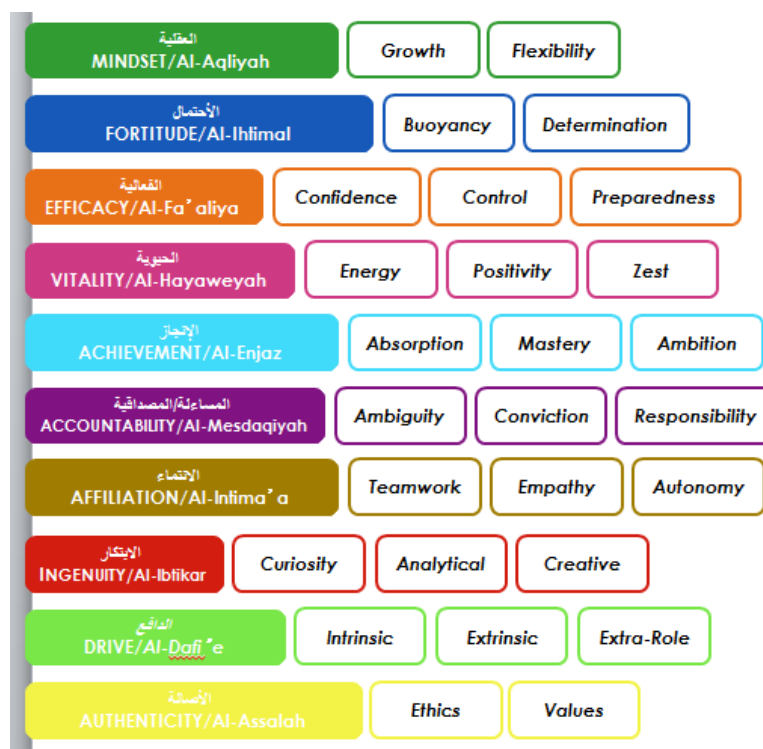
العقلية
MINDSET/Al-Aqliyah

Growth

Flexibility

الأحتمال
FORTITUDE/Al-Ihtimal

Buoyancy

Determination

الفعالية
EFFICACY/Al-Fa' aliya

Confidence

Control

Preparedness

الحيوية
VITALITY/Al-Hayaweyah

Energy

Positivity

Zest

الإنجاز
ACHIEVEMENT/Al-Enjaz

Absorption

Mastery

Ambition

المساءلة/المصداقية
ACCOUNTABILITY/Al-Mesdaqiyah

Ambiguity

Conviction

Responsibility

الانتماء
AFFILIATION/Al-Intima' a

Teamwork

Empathy

Autonomy

الابتكار
INGENUITY/Al-Ibtikar

Curiosity

Analytical

Creative

الدافع
DRIVE/Al-Dafi'e

Intrinsic

Extrinsic

Extra-Role

الأصالة
AUTHENTICITY/Al-Assalah

Ethics

Values